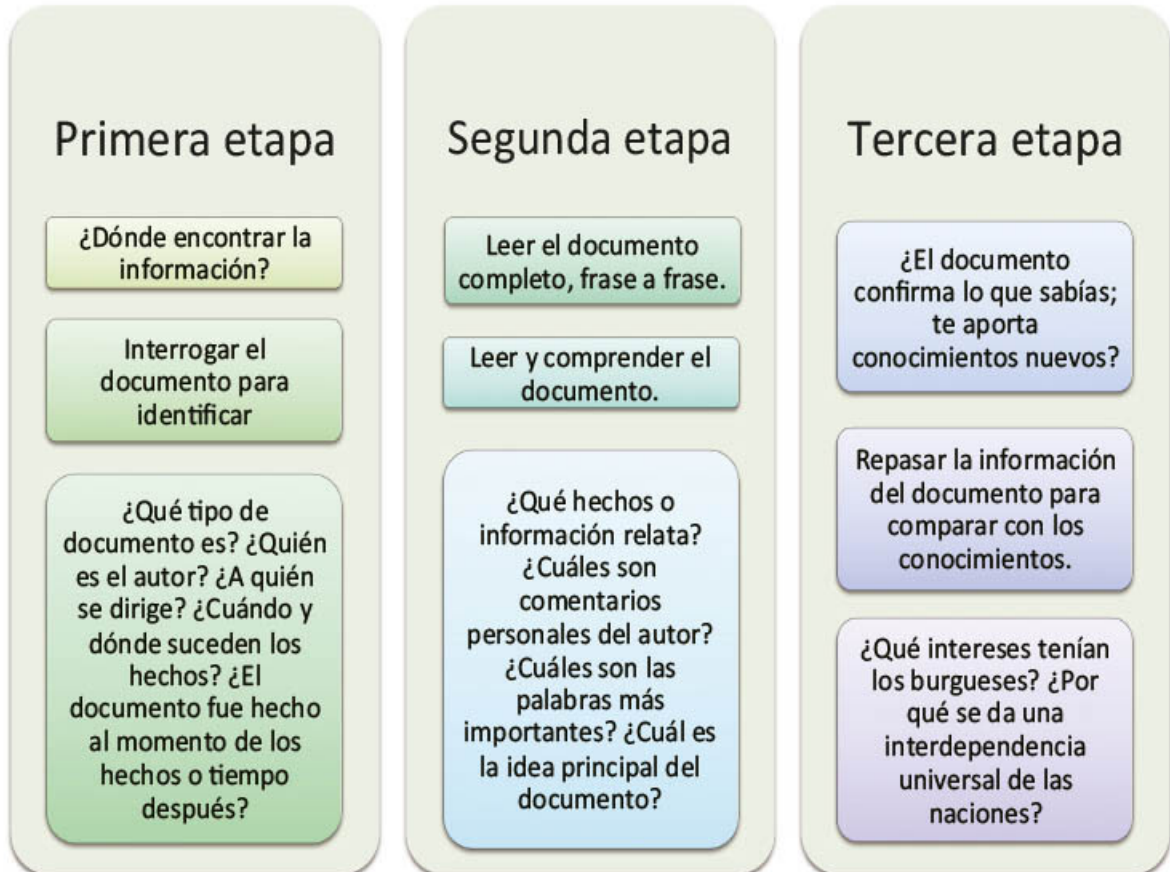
Primera etapa

¿Dónde encontrar la información?

Interrogar el documento para identificar

¿Qué tipo de documento es? ¿Quién es el autor? ¿A quién se dirige? ¿Cuándo y dónde suceden los hechos? ¿El documento fue hecho al momento de los hechos o tiempo después?

Segunda etapa

Leer el documento completo, frase a frase.

Leer y comprender el documento.

¿Qué hechos o información relata? ¿Cuáles son comentarios personales del autor? ¿Cuáles son las palabras más importantes? ¿Cuál es la idea principal del documento?

Tercera etapa

¿El documento confirma lo que sabías; te aporta conocimientos nuevos?

Repasar la información del documento para comparar con los conocimientos.

¿Qué intereses tenían los burgueses? ¿Por qué se da una interdependencia universal de las naciones?